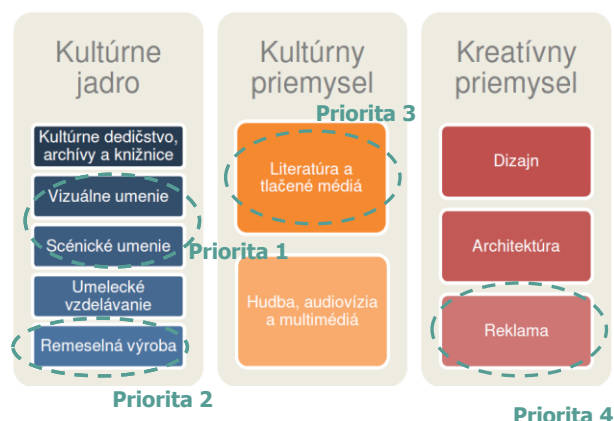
Kultúrne jadro

Kultúrne dedičstvo, archívy a knižnice

Vizuálne umenie

Scénické umenie

Umelecké vzdelávanie

Remeselná výroba

Kultúrny priemysel

Priorita 3

Literatúra a tlačené médiá

Hudba, audiovízia a multimédiá

Kreatívny priemysel

Dizajn

Architektúra

Reklama

Priorita 1

Priorita 2

Priorita 4